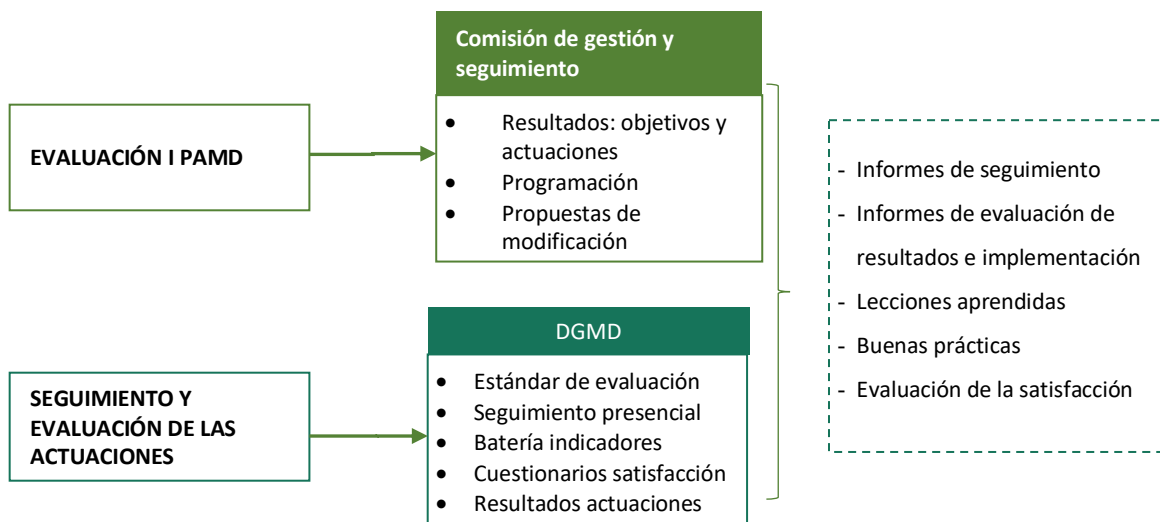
EVALUACIÓN I PAMD

Comisión de gestión y seguimiento

- Resultados: objetivos y actuaciones
- Programación
- Propuestas de modificación

SEGUIMIENTO Y EVALUACIÓN DE LAS ACTUACIONES

DGMD

- Estándar de evaluación
- Seguimiento presencial
- Batería indicadores
- Cuestionarios satisfacción
- Resultados actuaciones

- Informes de seguimiento
- Informes de evaluación de resultados e implementación
- Lecciones aprendidas
- Buenas prácticas
- Evaluación de la satisfacción